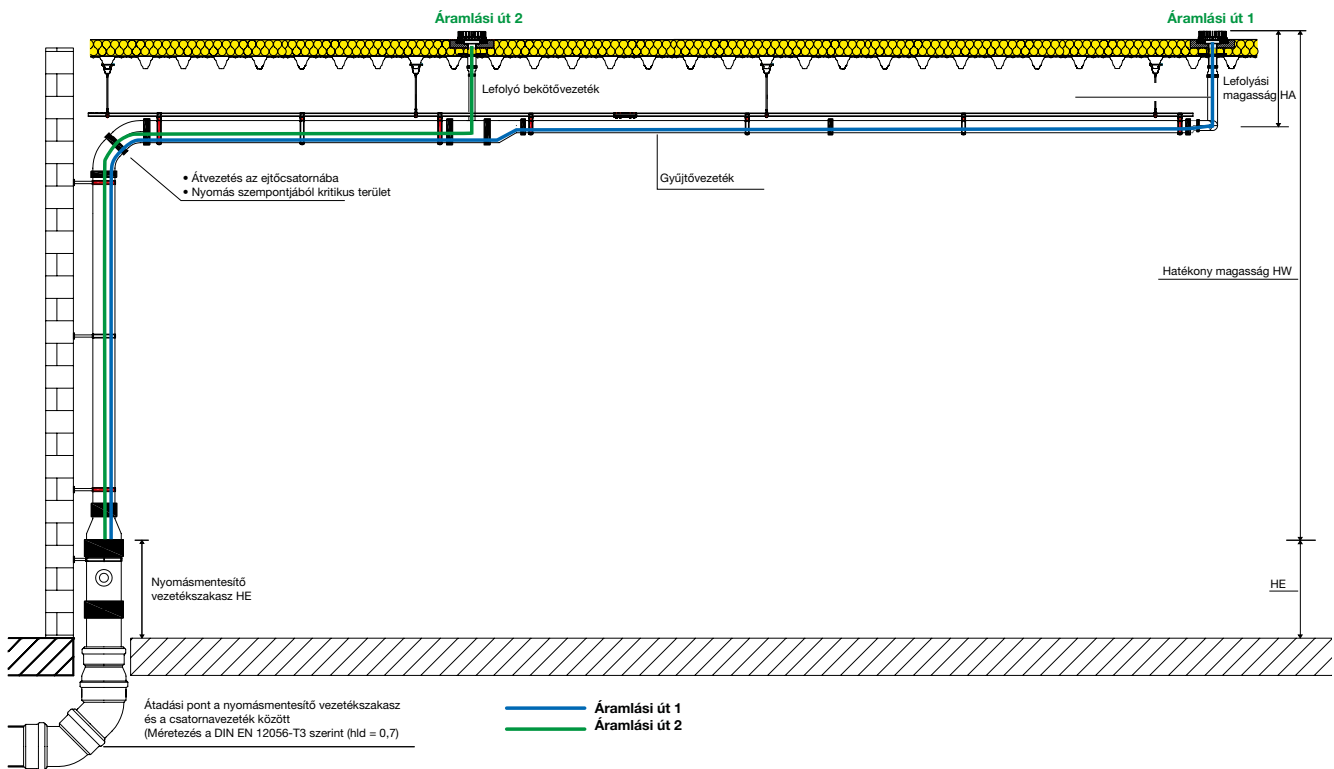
Áramlási út 2

Áramlási út 1

Lefolyó bekötővezeték

Lefolyási magasság HA

• Átvezetés az ejtőcsatornába
• Nyomás szempontjából kritikus terület

Gyűjtővezeték

Hatékony magasság HW

Nyomásmentesítő vezetékszakasz HE

HE

Átadási pont a nyomásmentesítő vezetékszakasz és a csatornavezeték között
(Méretezés a DIN EN 12056-T3 szerint (hld = 0,7)

Áramlási út 1
Áramlási út 2